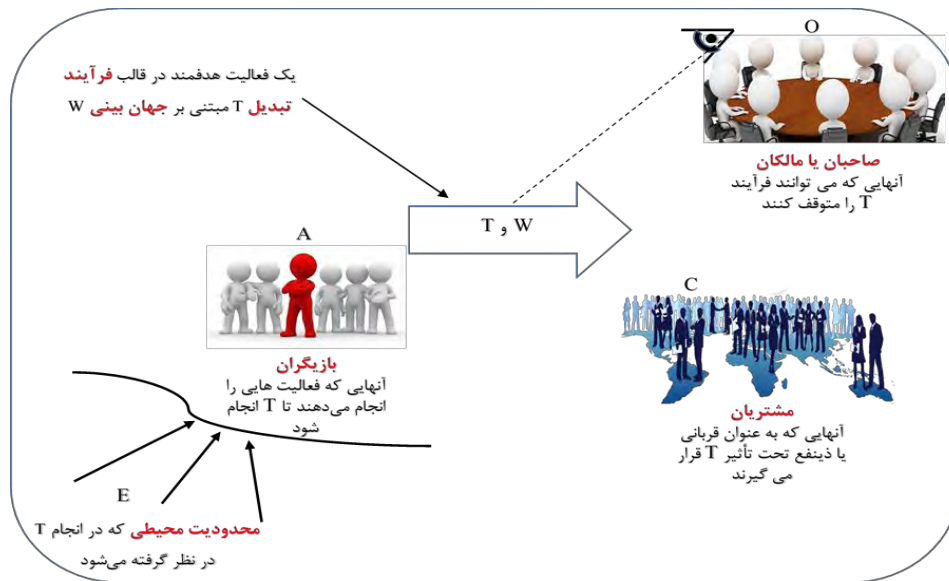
یک فعالیت هدفمند در قالب فرآیند تبدیل T مبتنی بر جهان بینی W

O

صاحبان یا مالکان
آنهایی که می توانند فرآیند T را متوقف کنند

T و W

A

بازیگران
آنهایی که فعالیت هایی را انجام می‌دهند تا T انجام شود

C

مشتریان
آنهایی که به عنوان قربانی یا ذینفع تحت تأثیر T قرار می گیرند

E

محدودیت محیطی که در انجام T در نظر گرفته می‌شود